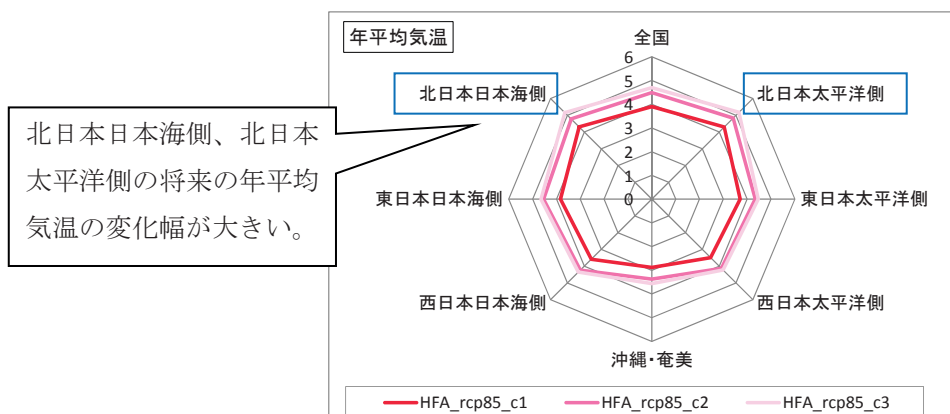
年平均気温

北日本日本海側、北日本太平洋側の将来の年平均気温の変化幅が大きい。

全国
6
5
4
3
2
1
0
北日本日本海側
北日本太平洋側
東日本日本海側
東日本太平洋側
西日本日本海側
西日本太平洋側
沖縄・奄美

HFA_rcp85_c1
HFA_rcp85_c2
HFA_rcp85_c3